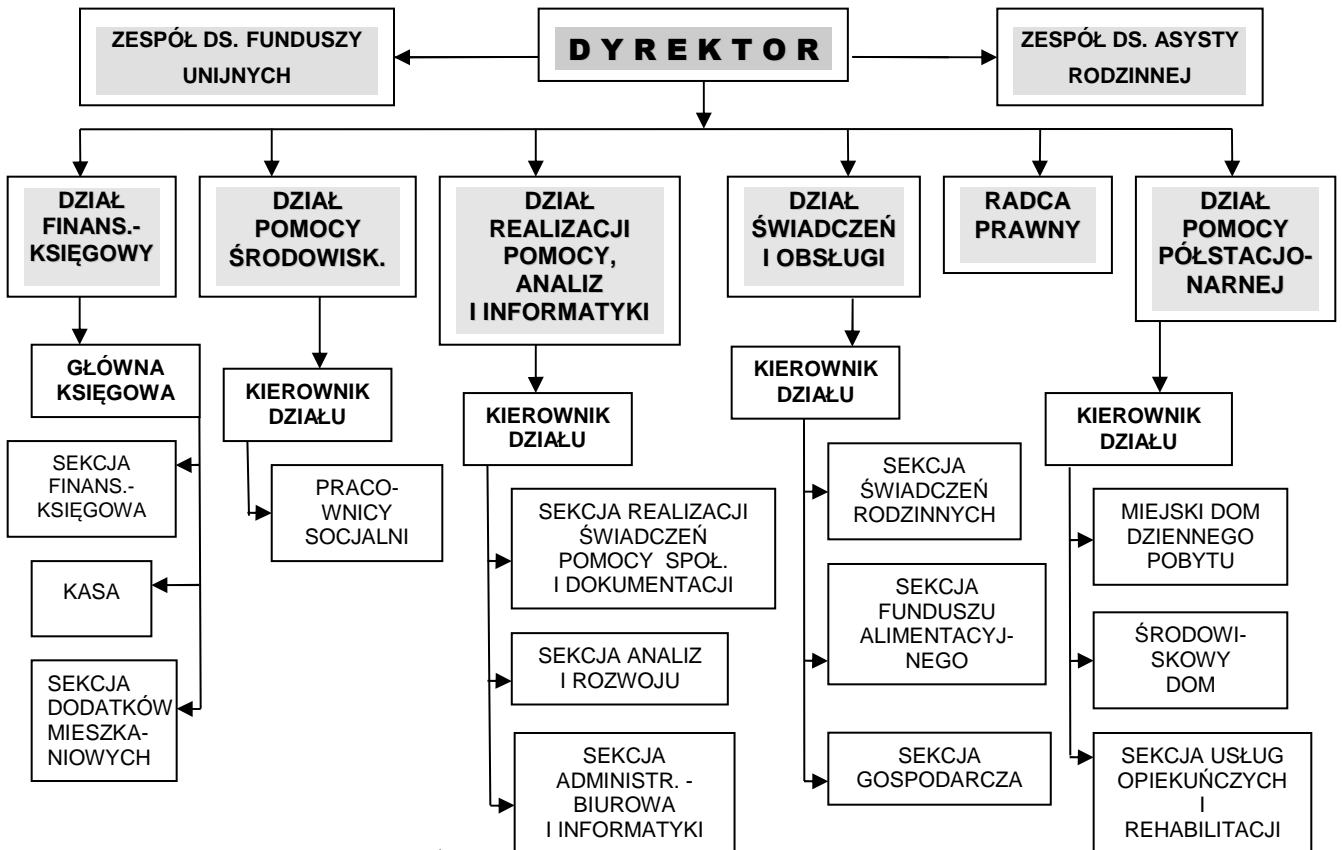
D Y R E K T O R

ZESPÓŁ DS. FUNDUSZY UNIJNYCH

ZESPÓŁ DS. ASYSTY RODZINNEJ

DZIAŁ FINANS.-KSIĘGOWY

GŁÓWNA KSIĘGOWA

SEKCJA FINANS.-KSIĘGOWA

KASA

SEKCJA DODATKÓW MIESZKANIOWYCH

DZIAŁ POMOCY ŚRODOWISK.

KIEROWNIK DZIAŁU

PRACOWNICY SOCJALNI

DZIAŁ REALIZACJI POMOCY, ANALIZ I INFORMATYKI

KIEROWNIK DZIAŁU

SEKCJA REALIZACJI ŚWIADCZEŃ POMOCY SPOŁ. I DOKUMENTACJI

SEKCJA ANALIZ I ROZWOJU

SEKCJA ADMINISTR. - BIUROWA I INFORMATYKI

DZIAŁ ŚWIADCZEŃ I OBSŁUGI

KIEROWNIK DZIAŁU

SEKCJA ŚWIADCZEŃ RODZINNYCH

SEKCJA FUNDUSZU ALIMENTACYJNEGO

SEKCJA GOSPODARCZA

RADCA PRAWNY

DZIAŁ POMOCY PÓŁSTACJONARNEJ

KIEROWNIK DZIAŁU

MIEJSKI DOM DZIENNEGO POBYTU

ŚRODOWISKOWY DOM

SEKCJA USŁUG OPIEKUŃCZYCH I REHABILITACJI